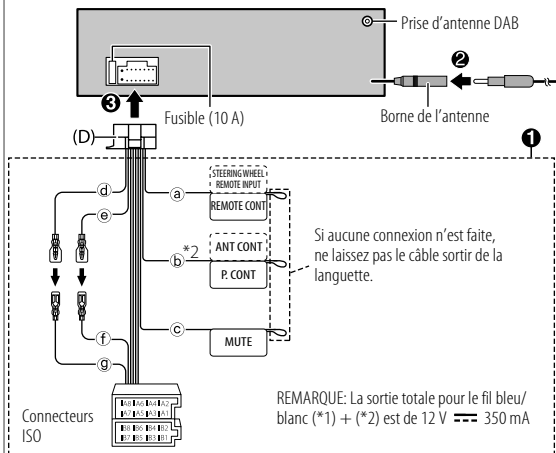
Prise d'antenne DAB

❷

❸

Fusible (10 A)

Borne de l'antenne

(D)

❶

ⓓ

ⓔ

ⓐ

STEERING WHEEL REMOTE INPUT

REMOTE CONT

ⓑ *2

ANT CONT

P. CONT

Si aucune connexion n'est faite, ne laissez pas le câble sortir de la languette.

ⓕ

ⓒ

MUTE

ⓖ

A8 A6 A4 A2
A7 A5 A3 A1
B8 B6 B4 B2
B7 B5 B3 B1

Connecteurs ISO

REMARQUE: La sortie totale pour le fil bleu/blanc (*1) + (*2) est de 12 V $\overline{\cdots}$ 350 mA